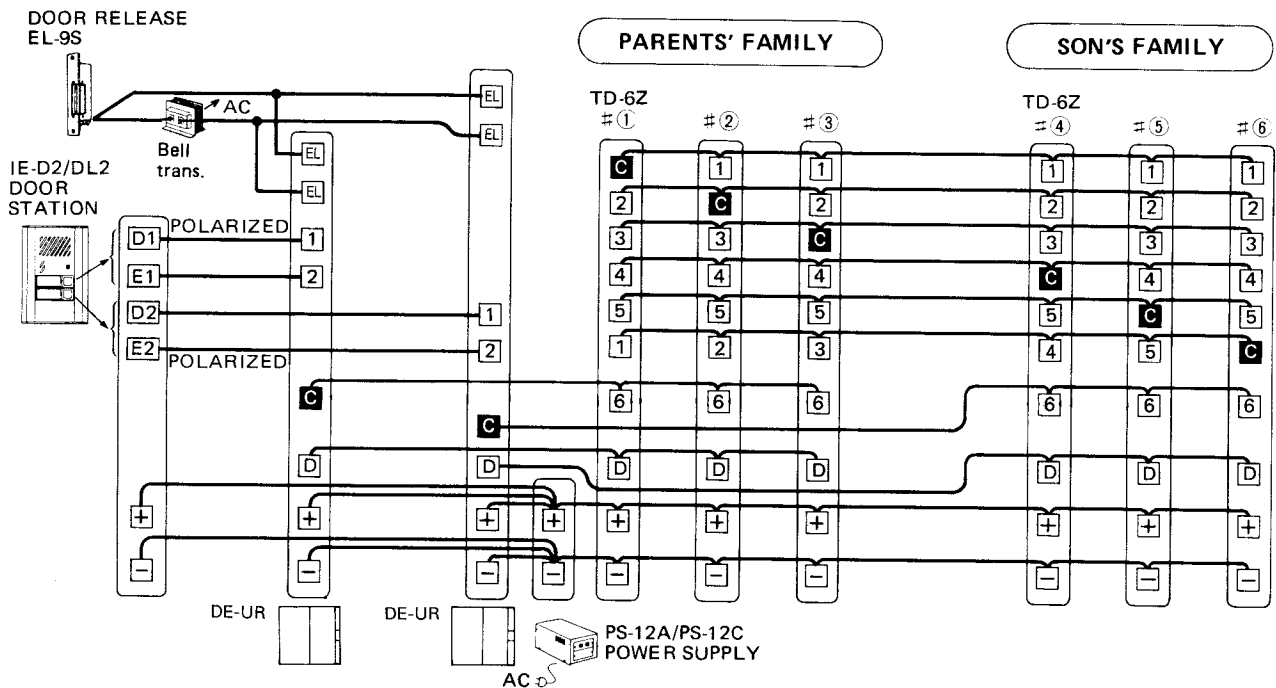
DOOR RELEASE
EL-9S

AC

Bell trans.

PARENTS' FAMILY

SON'S FAMILY

TD-6Z
#①

#②

#③

TD-6Z
#④

#⑤

#⑥

IE-D2/DL2
DOOR STATION

D1
POLARIZED
E1
D2
E2
POLARIZED

EL
EL
EL
EL

1
2
1
2

C
1
1
1
1
1
2
C
2
2
2
2
3
3
C
3
3
3
4
4
4
C
4
4
5
5
5
5
C
5
1
2
3
4
5
C

C
6
6
6
6
6
6
C

D
D
D
D
D
D
D
D

+
+
+
+
+
+
+
+
+
+

−
−
−
−
−
−
−
−
−
−

DE-UR
DE-UR

PS-12A/PS-12C
POWER SUPPLY

AC